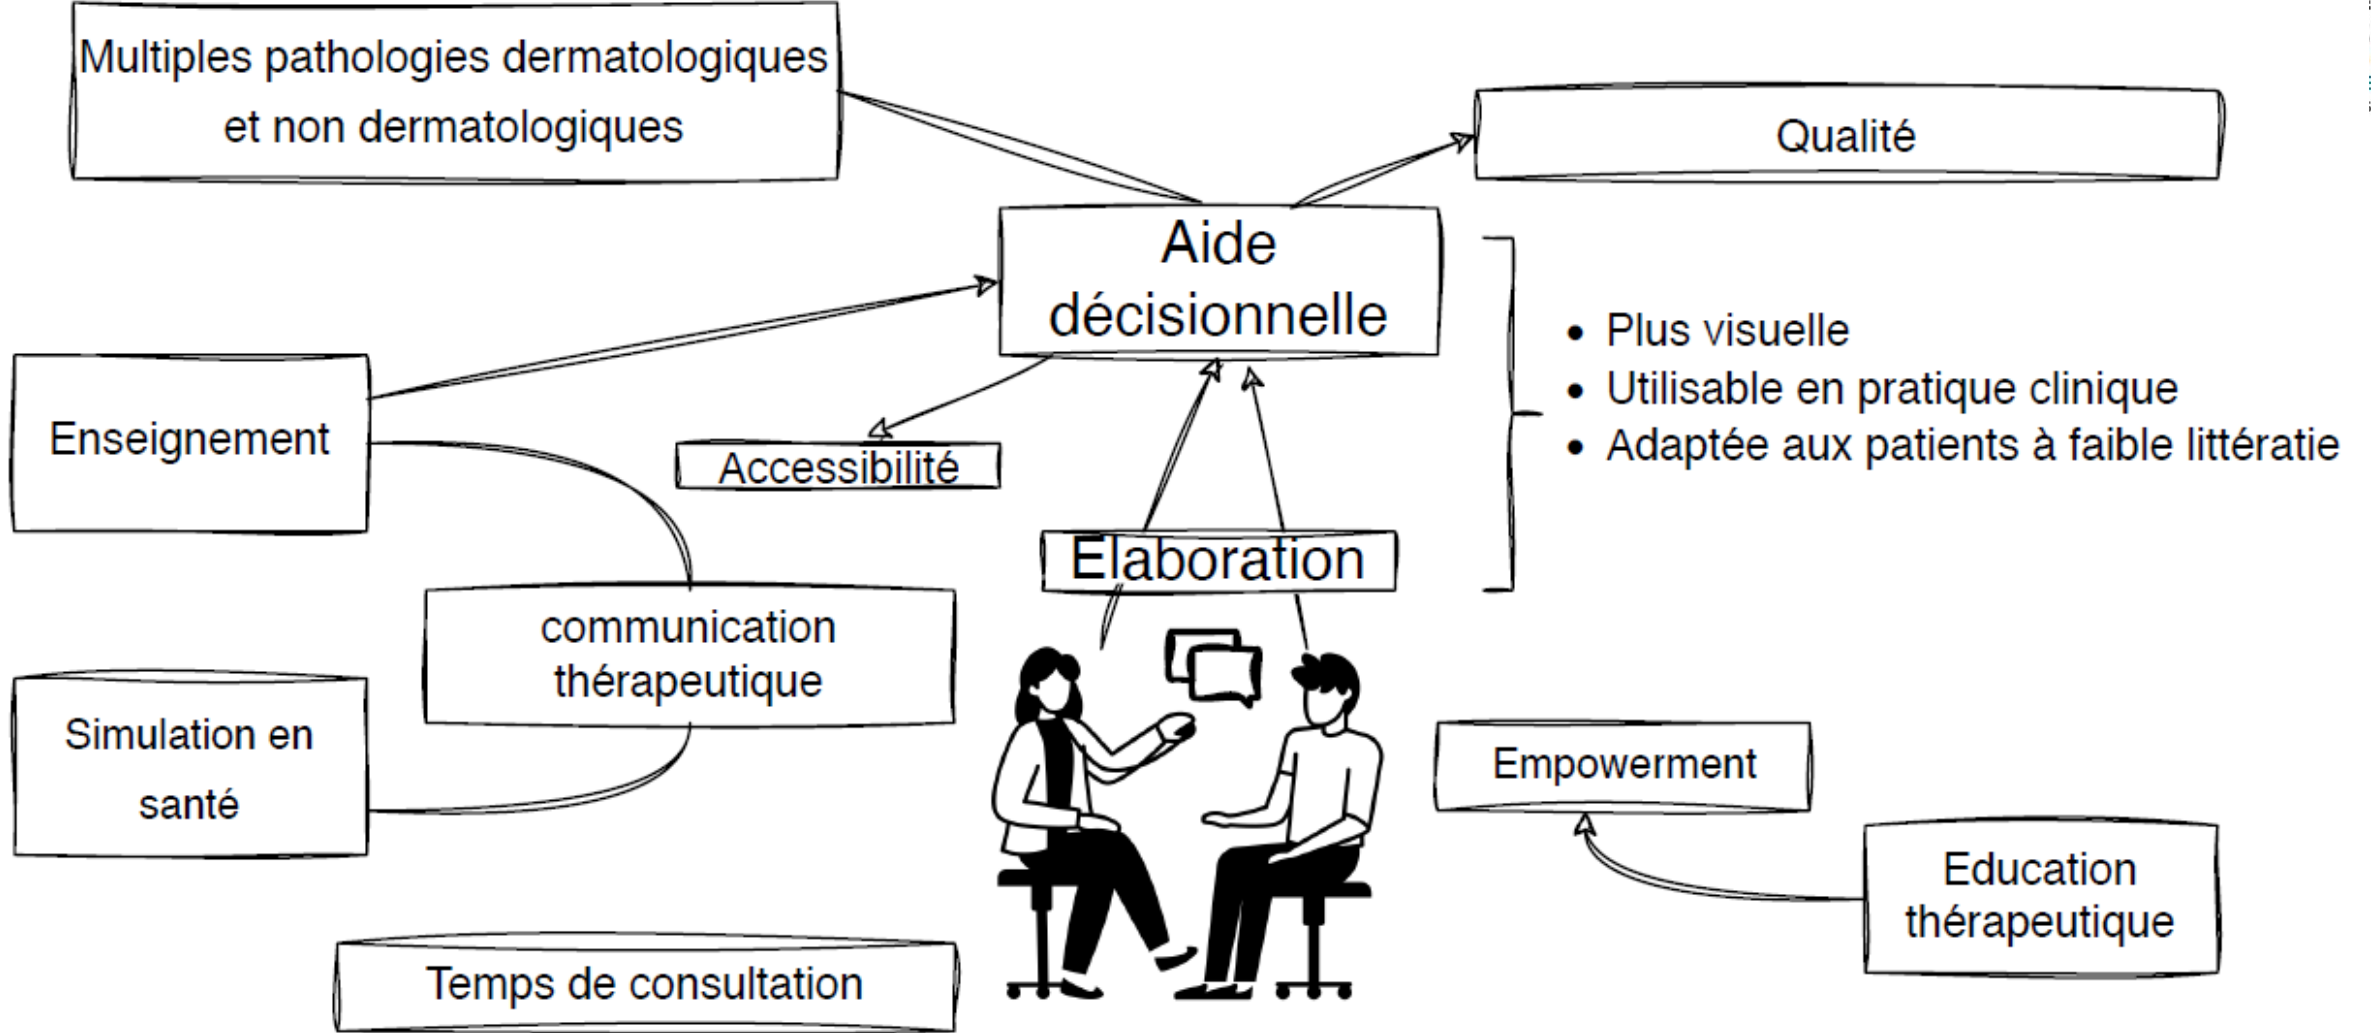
Multiples pathologies dermatologiques et non dermatologiques

Qualité

Aide décisionnelle

- Plus visuelle
- Utilisable en pratique clinique
- Adaptée aux patients à faible littératie

Enseignement

Accessibilité

Elaboration

communication thérapeutique

Simulation en santé

Empowerment

Education thérapeutique

Temps de consultation